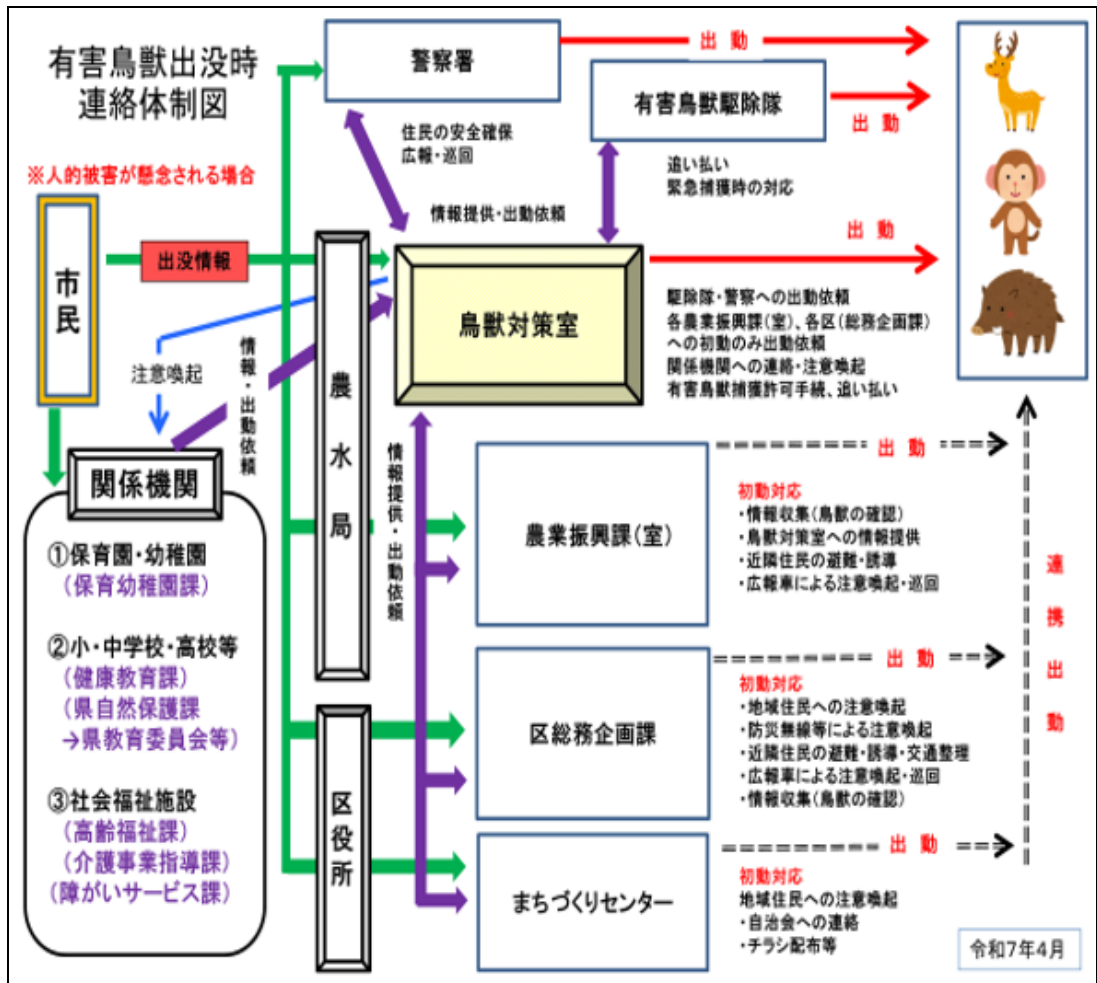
有害鳥獣出没時
連絡体制図

※人的被害が懸念される場合

市民

出没情報

注意喚起

情報・出動依頼

関係機関

①保育園・幼稚園
（保育幼稚園課）

②小・中学校・高校等
（健康教育課）
（県自然保護課
→県教育委員会等）

③社会福祉施設
（高齢福祉課）
（介護事業指導課）
（障がいサービス課）

警察署

住民の安全確保
広報・巡回

情報提供・出動依頼

有害鳥獣駆除隊

追い払い
緊急捕獲時の対応

出動

出動

出動

農水局

鳥獣対策室

駆除隊・警察への出動依頼
各農業振興課（室）、各区（総務企画課）への初動のみ出動依頼
関係機関への連絡・注意喚起
有害鳥獣捕獲許可手続、追い払い

情報提供・出動依頼

農業振興課（室）

出動

初動対応
・情報収集（鳥獣の確認）
・鳥獣対策室への情報提供
・近隣住民の避難・誘導
・広報車による注意喚起・巡回

区役所

区総務企画課

出動

初動対応
・地域住民への注意喚起
・防災無線等による注意喚起
・近隣住民の避難・誘導・交通整理
・広報車による注意喚起・巡回
・情報収集（鳥獣の確認）

まちづくりセンター

出動

初動対応
地域住民への注意喚起
・自治会への連絡
・チラシ配布等

連携出動

令和7年4月